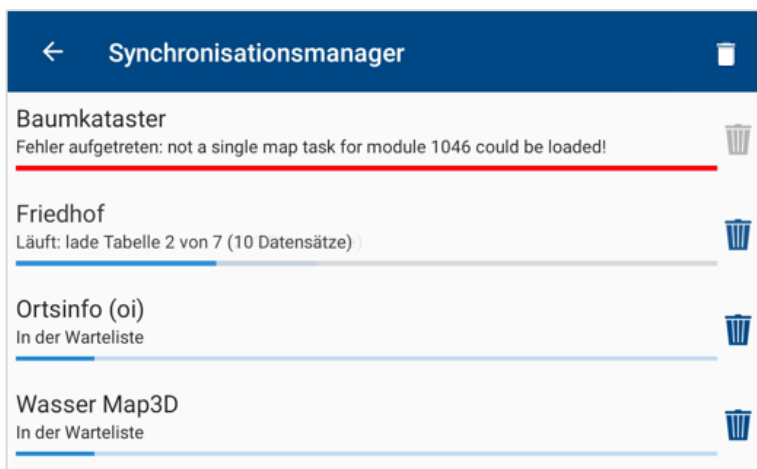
Synchronisationsmanager

Baumkataster
Fehler aufgetreten: not a single map task for module 1046 could be loaded!

Friedhof
Läuft: lade Tabelle 2 von 7 (10 Datensätze)

Ortsinfo (oi)
In der Warteliste

Wasser Map3D
In der Warteliste